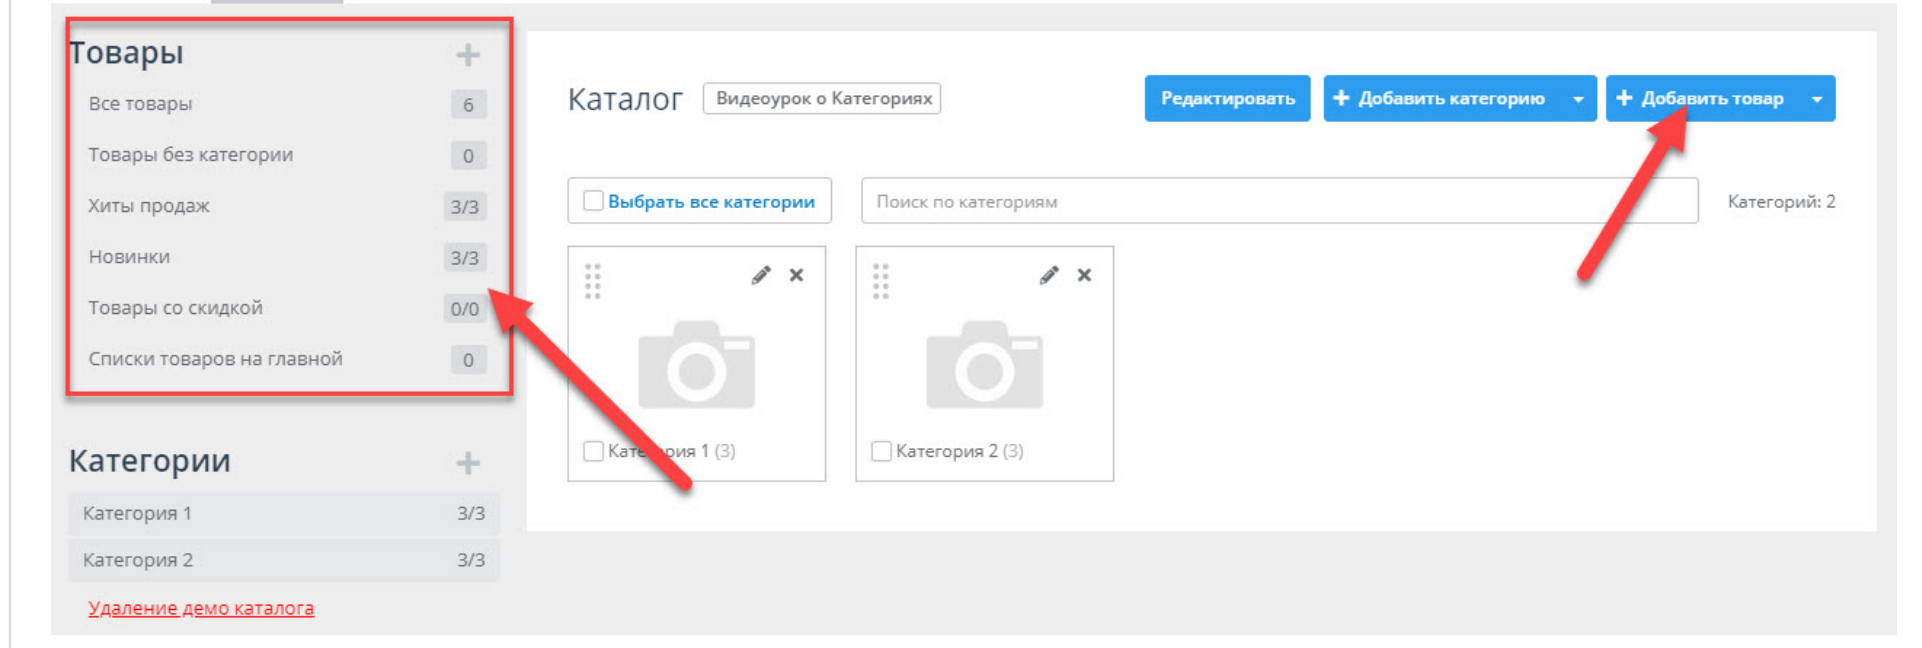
Товары +
Все товары 6
Товары без категории 0
Хиты продаж 3/3
Новинки 3/3
Товары со скидкой 0/0
Списки товаров на главной 0

Категории +
Категория 1 3/3
Категория 2 3/3
Удаление демо каталога

Каталог Видеоурок о Категориях
Редактировать + Добавить категорию + Добавить товар

Выбрать все категории
Поиск по категориям
Категорий: 2

Кате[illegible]рия 1 (3)
Категория 2 (3)